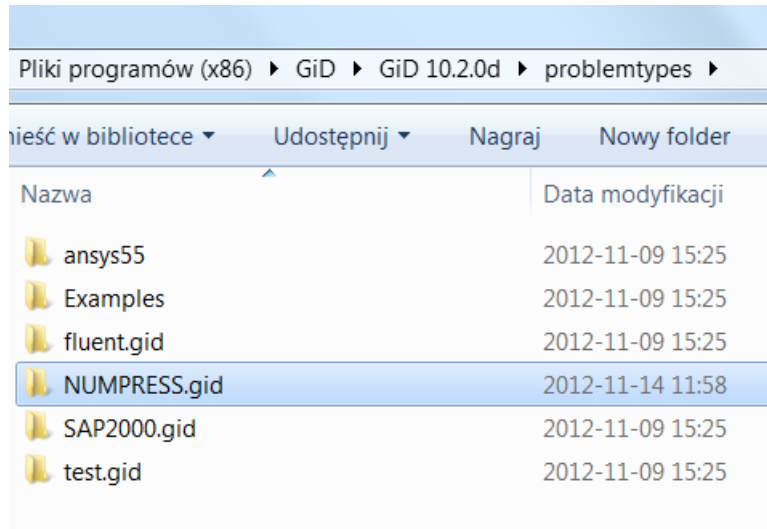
Pliki programów (x86) ▸ GiD ▸ GiD 10.2.0d ▸ problemtypes ▸

ieść w bibliotece ▾ Udostępnij ▾ Nagraj Nowy folder

| Nazwa | Data modyfikacji |
|---|---|
| ansys55 | 2012-11-09 15:25 |
| Examples | 2012-11-09 15:25 |
| fluent.gid | 2012-11-09 15:25 |
| NUMPRESS.gid | 2012-11-14 11:58 |
| SAP2000.gid | 2012-11-09 15:25 |
| test.gid | 2012-11-09 15:25 |